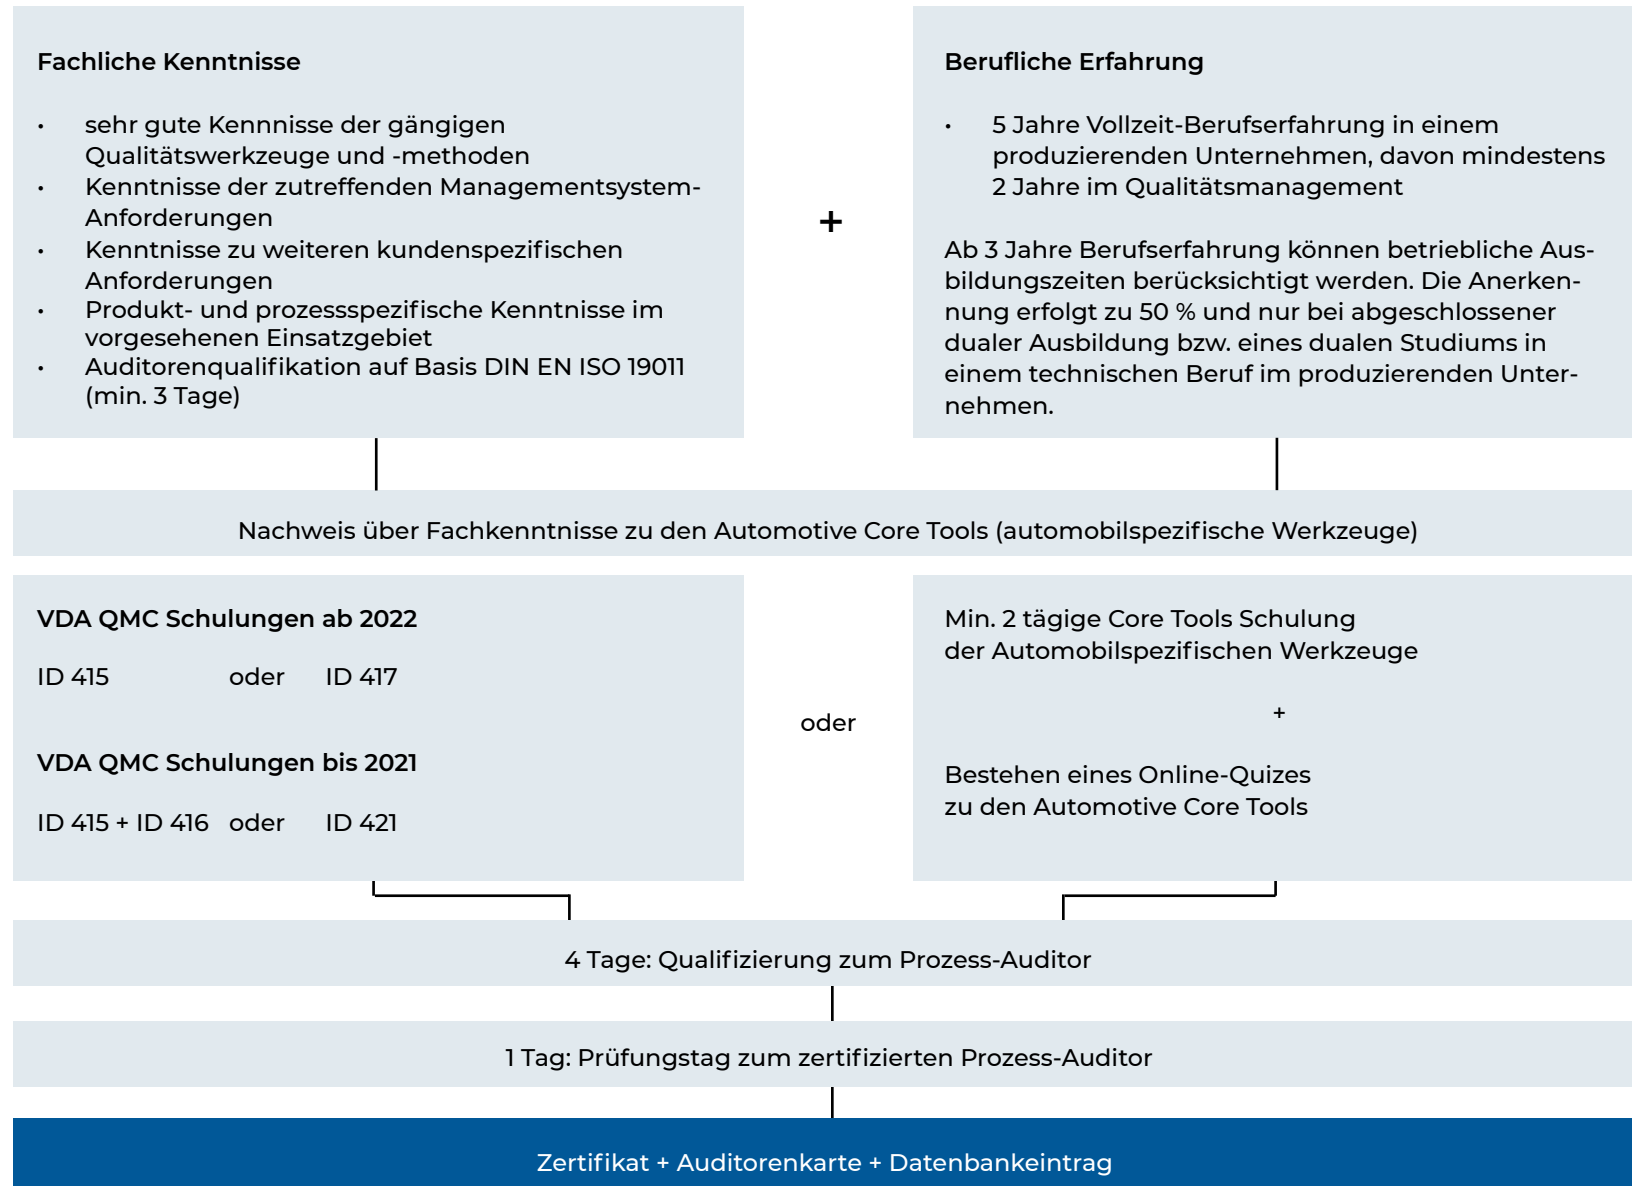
**Fachliche Kenntnisse**

- sehr gute Kennnisse der gängigen Qualitätswerkzeuge und -methoden
- Kenntnisse der zutreffenden Managementsystem-Anforderungen
- Kenntnisse zu weiteren kundenspezifischen Anforderungen
- Produkt- und prozessspezifische Kenntnisse im vorgesehenen Einsatzgebiet
- Auditorenqualifikation auf Basis DIN EN ISO 19011 (min. 3 Tage)

+

**Berufliche Erfahrung**

- 5 Jahre Vollzeit-Berufserfahrung in einem produzierenden Unternehmen, davon mindestens 2 Jahre im Qualitätsmanagement

Ab 3 Jahre Berufserfahrung können betriebliche Ausbildungszeiten berücksichtigt werden. Die Anerkennung erfolgt zu 50 % und nur bei abgeschlossener dualer Ausbildung bzw. eines dualen Studiums in einem technischen Beruf im produzierenden Unternehmen.

Nachweis über Fachkenntnisse zu den Automotive Core Tools (automobilspezifische Werkzeuge)

**VDA QMC Schulungen ab 2022**

ID 415 oder ID 417

**VDA QMC Schulungen bis 2021**

ID 415 + ID 416 oder ID 421

oder

Min. 2 tägige Core Tools Schulung der Automobilspezifischen Werkzeuge

+

Bestehen eines Online-Quizes zu den Automotive Core Tools

4 Tage: Qualifizierung zum Prozess-Auditor

1 Tag: Prüfungstag zum zertifizierten Prozess-Auditor

Zertifikat + Auditorenkarte + Datenbankeintrag